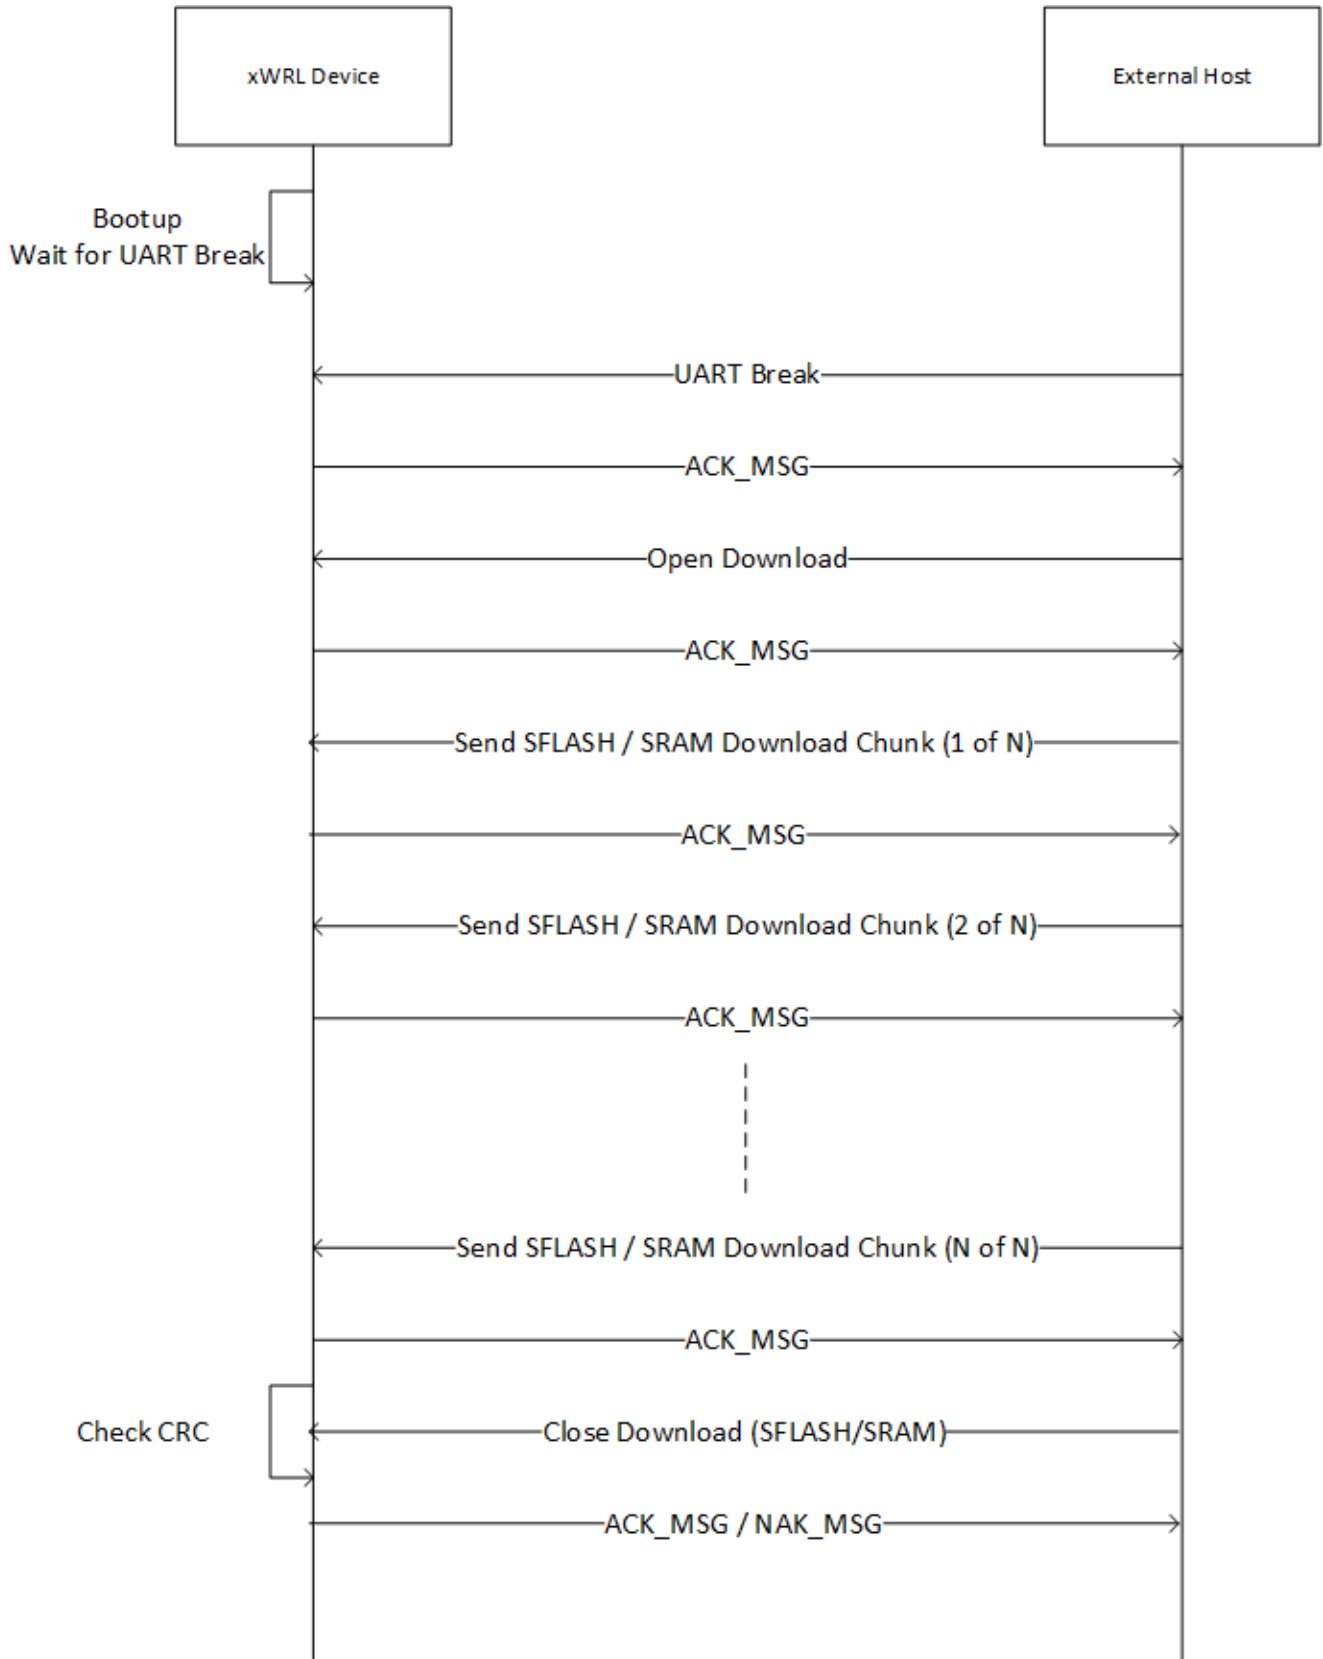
xWRL Device

External Host

Bootup
Wait for UART Break

UART Break

ACK_MSG

Open Download

ACK_MSG

Send SFLASH / SRAM Download Chunk (1 of N)

ACK_MSG

Send SFLASH / SRAM Download Chunk (2 of N)

ACK_MSG

Send SFLASH / SRAM Download Chunk (N of N)

ACK_MSG

Check CRC

Close Download (SFLASH/SRAM)

ACK_MSG / NAK_MSG